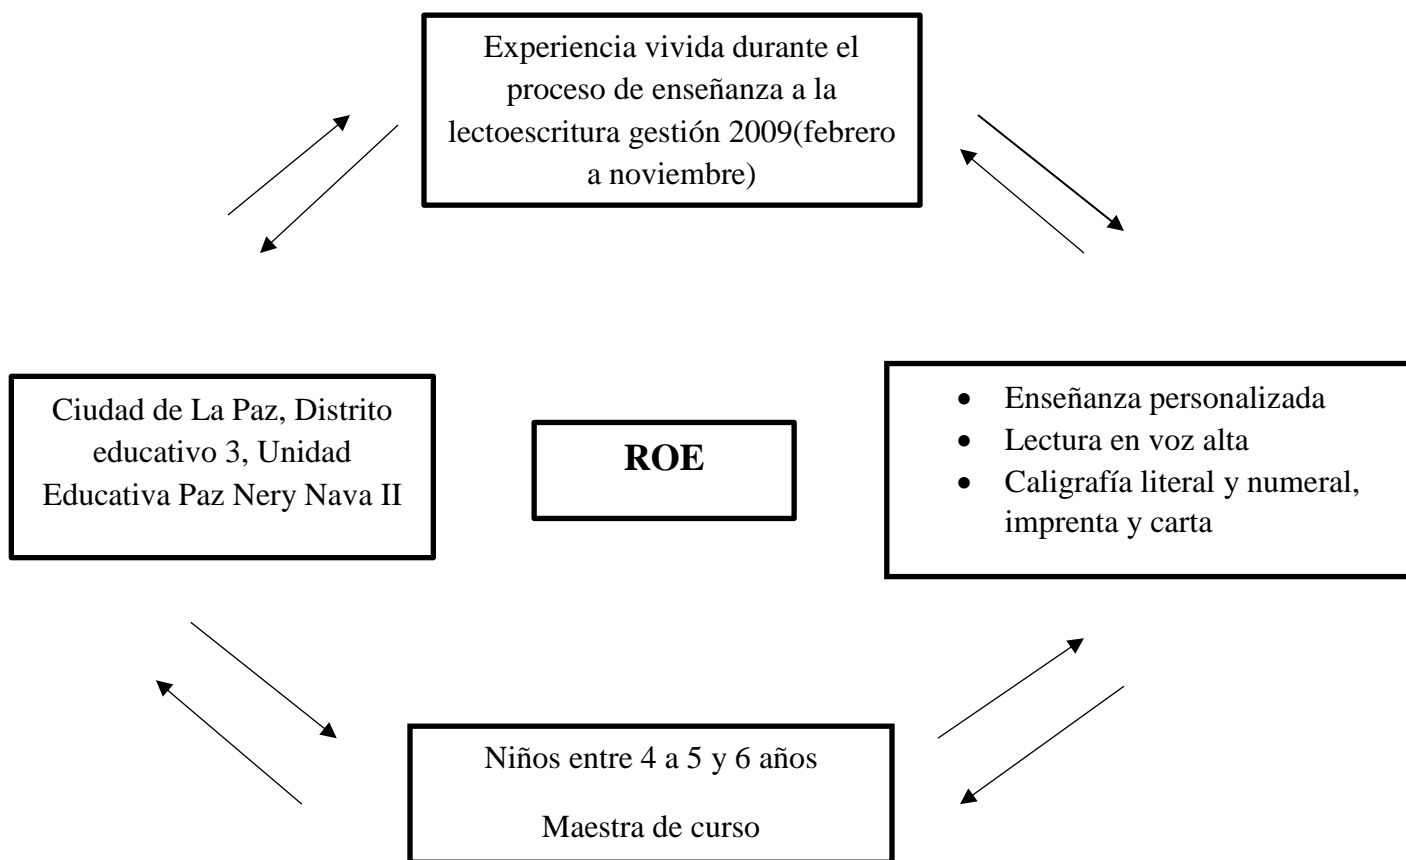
Experiencia vivida durante el proceso de enseñanza a la lectoescritura gestión 2009(febrero a noviembre)

Ciudad de La Paz, Distrito educativo 3, Unidad Educativa Paz Nery Nava II

ROE

- Enseñanza personalizada
- Lectura en voz alta
- Caligrafía literal y numeral, imprenta y carta

Niños entre 4 a 5 y 6 años

Maestra de curso